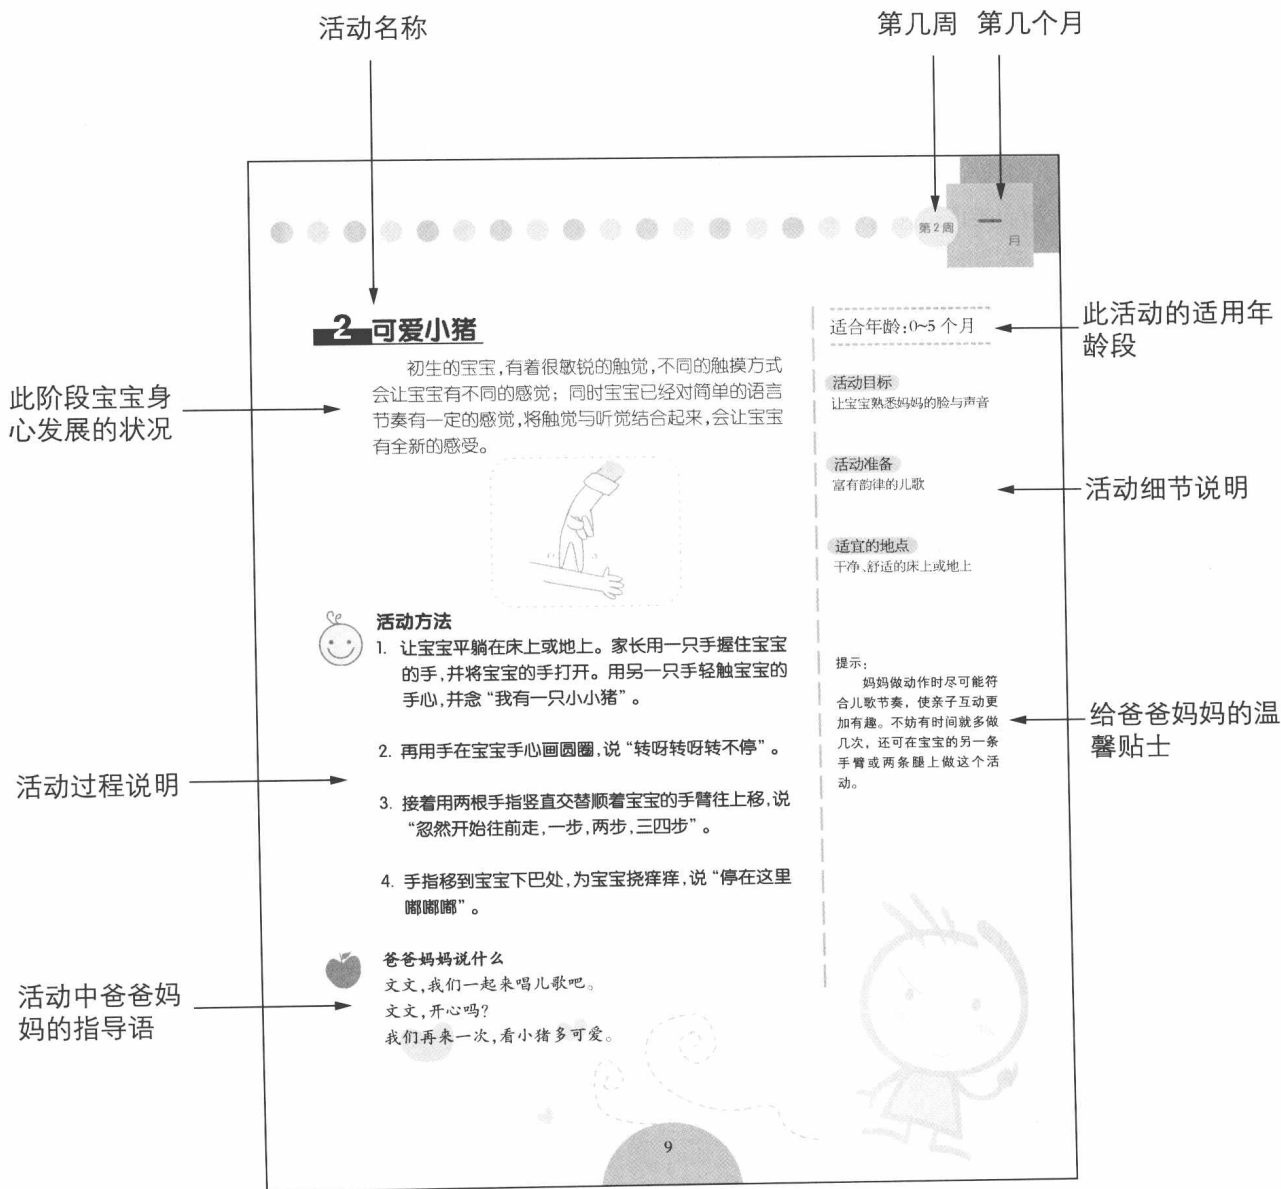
活动名称

第几周 第几个月

第2周 一 月

2 可爱小猪

初生的宝宝，有着很敏锐的触觉，不同的触摸方式会让宝宝有不同的感觉；同时宝宝已经对简单的语言节奏有一定的感觉，将触觉与听觉结合起来，会让宝宝有全新的感受。

此阶段宝宝身心发展的状况

适合年龄：0~5个月

此活动的适用年龄段

活动目标
让宝宝熟悉妈妈的脸与声音

活动准备
富有韵律的儿歌

活动细节说明

适宜的地点
干净、舒适的床上或地上

活动方法
1. 让宝宝平躺在床上或地上。家长用一只手握住宝宝的手，并将宝宝的手打开。用另一只手轻触宝宝的手心，并念"我有一只小小猪"。

2. 再用手在宝宝手心画圆圈，说"转呀转呀转不停"。

3. 接着用两根手指竖直交替顺着宝宝的手臂往上移，说"忽然开始往前走，一步，两步，三四步"。

4. 手指移到宝宝下巴处，为宝宝挠痒痒，说"停在这里嘟嘟嘟"。

活动过程说明

提示：
妈妈做动作时尽可能符合儿歌节奏，使亲子互动更加有趣。不妨有时间就多做几次，还可在宝宝的另一条手臂或两条腿上做这个活动。

给爸爸妈妈的温馨贴士

爸爸妈妈说什么
文文，我们一起来唱儿歌吧。
文文，开心吗？
我们再来一次，看小猪多可爱。

活动中爸爸妈妈的指导语

9